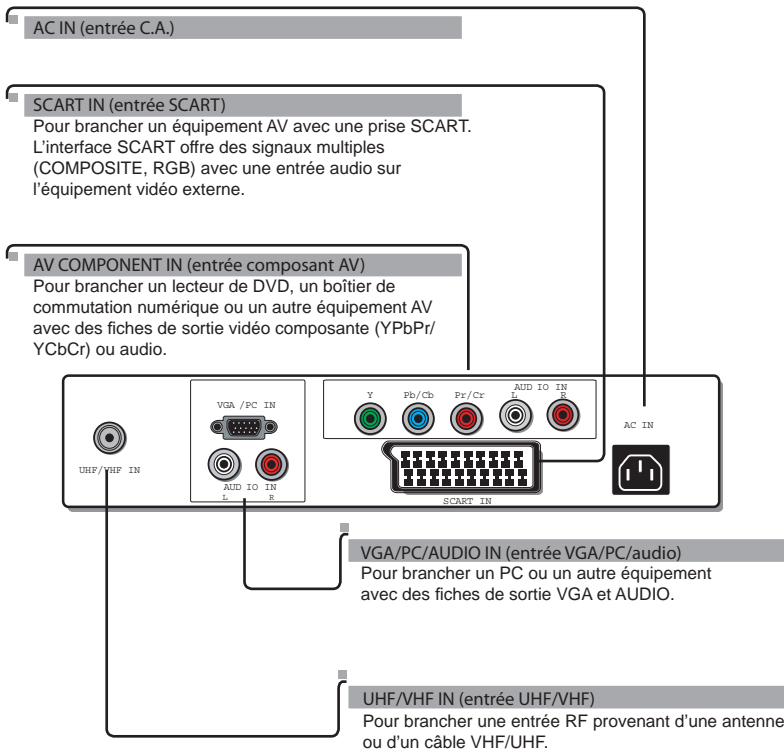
AC IN (entrée C.A.)

SCART IN (entrée SCART)
Pour brancher un équipement AV avec une prise SCART. L'interface SCART offre des signaux multiples (COMPOSITE, RGB) avec une entrée audio sur l'équipement vidéo externe.

AV COMPONENT IN (entrée composant AV)
Pour brancher un lecteur de DVD, un boîtier de commutation numérique ou un autre équipement AV avec des fiches de sortie vidéo composante (YPbPr/ YCbCr) ou audio.

UHF/VHF IN

VGA /PC IN

AUD IO IN
L R

Y Pb/Cb Pr/Cr AUD IO IN L R

SCART IN

AC IN

VGA/PC/AUDIO IN (entrée VGA/PC/audio)
Pour brancher un PC ou un autre équipement avec des fiches de sortie VGA et AUDIO.

UHF/VHF IN (entrée UHF/VHF)
Pour brancher une entrée RF provenant d'une antenne ou d'un câble VHF/UHF.